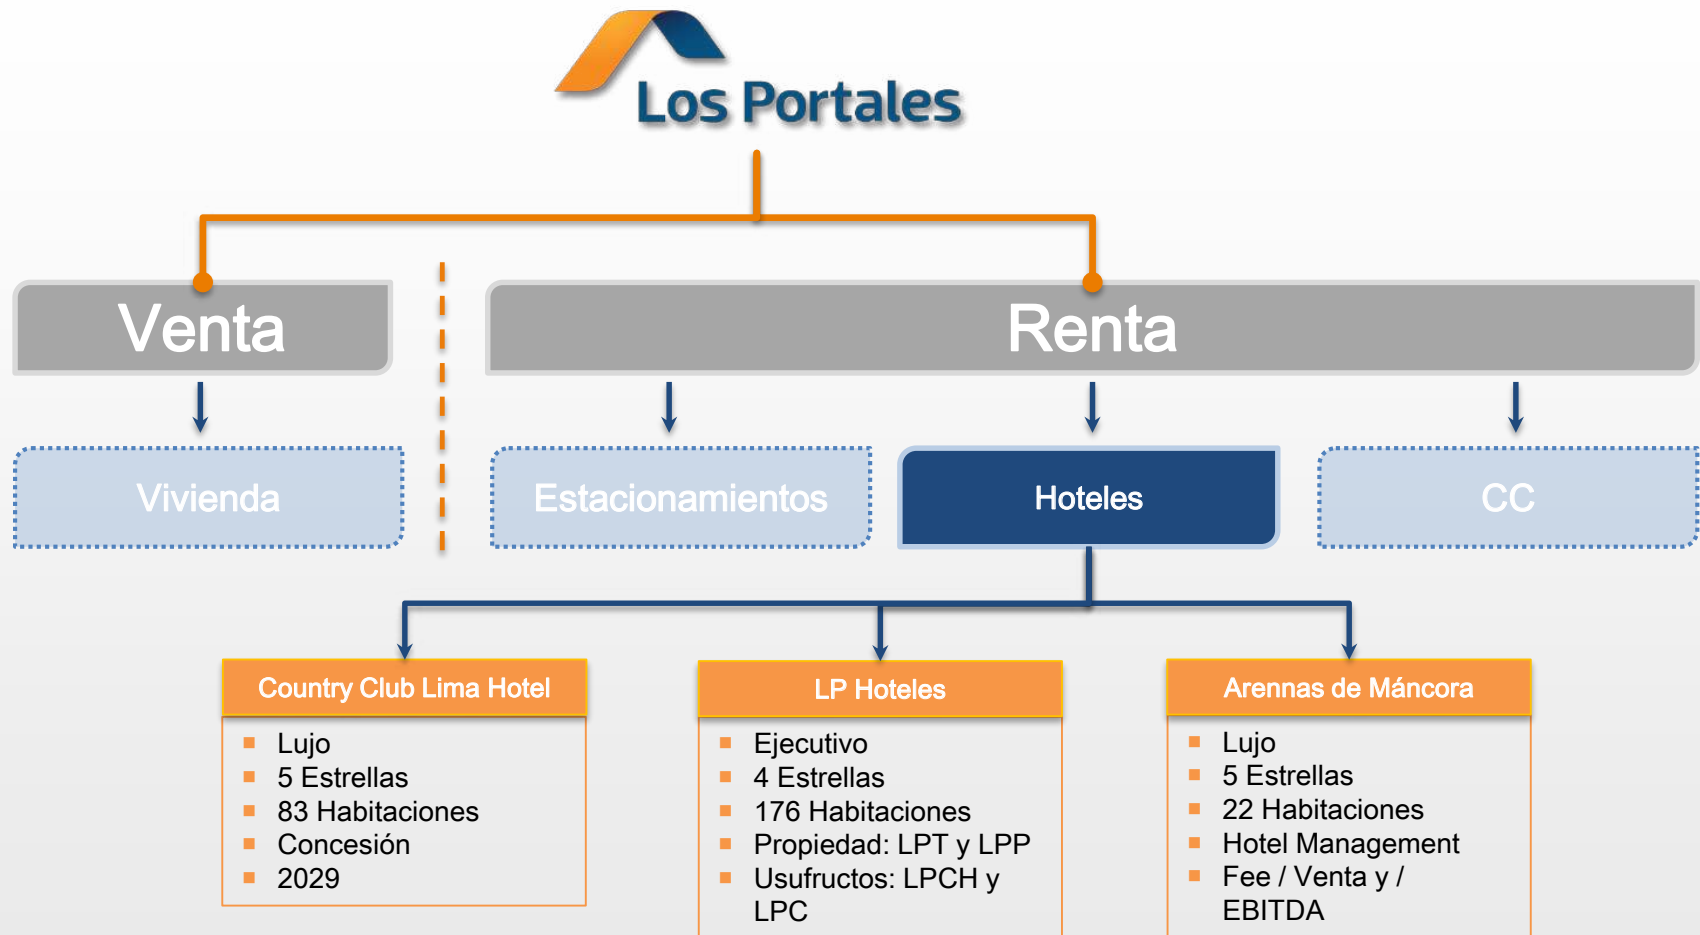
Los Portales

Venta

Renta

Vivienda

Estacionamientos

Hoteles

CC

Country Club Lima Hotel

- Lujo
- 5 Estrellas
- 83 Habitaciones
- Concesión
- 2029

LP Hoteles

- Ejecutivo
- 4 Estrellas
- 176 Habitaciones
- Propiedad: LPT y LPP
- Usufructos: LPCH y LPC

Arennas de Máncora

- Lujo
- 5 Estrellas
- 22 Habitaciones
- Hotel Management
- Fee / Venta y / EBITDA